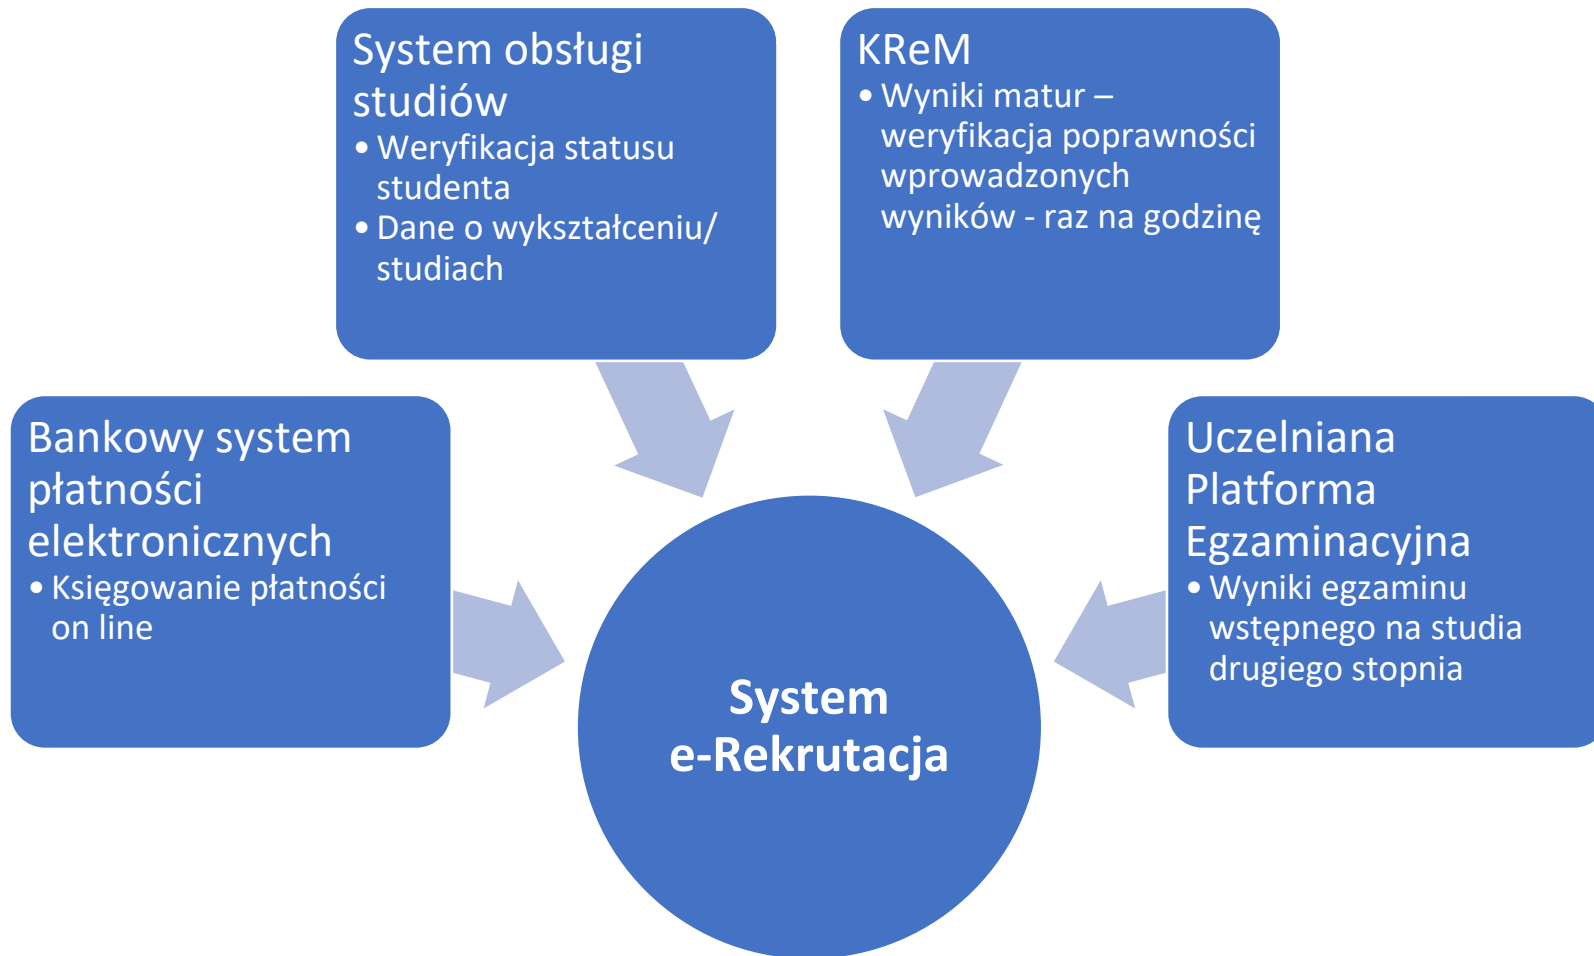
System obsługi studiów
• Weryfikacja statusu studenta
• Dane o wykształceniu/ studiach

KReM
• Wyniki matur – weryfikacja poprawności wprowadzonych wyników - raz na godzinę

Bankowy system płatności elektronicznych
• Księgowanie płatności on line

Uczelniana Platforma Egzaminacyjna
• Wyniki egzaminu wstępnego na studia drugiego stopnia

System e-Rekrutacja